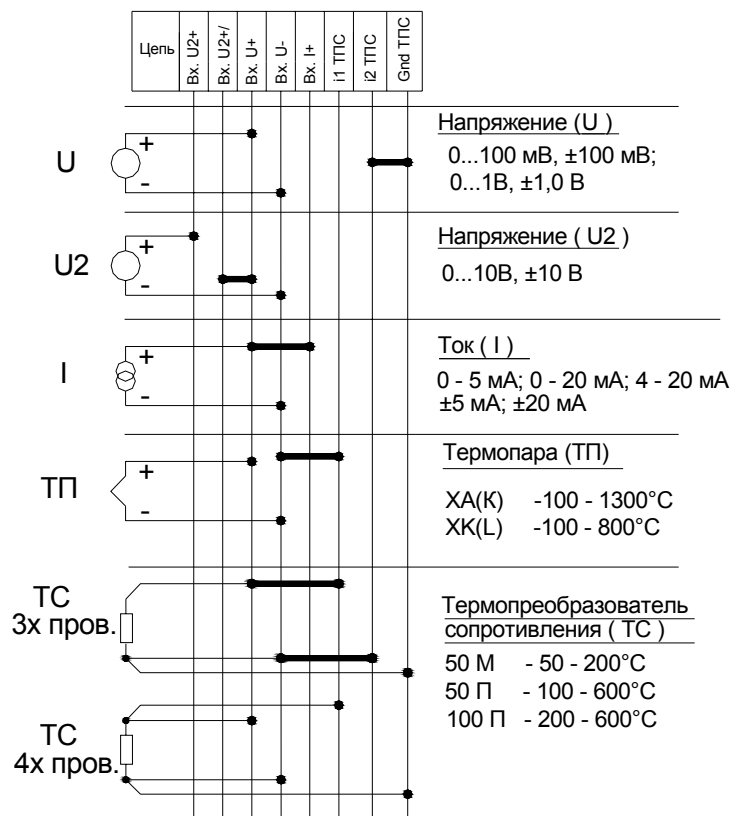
Цепь | Вх. U2+ | Вх. U2+/ | Вх. U+ | Вх. U- | Вх. I+ | i1 ТПС | i2 ТПС | Gnd ТПС

U
+
-
Напряжение (U )
0...100 мВ, ±100 мВ;
0...1В, ±1,0 В

U2
+
-
Напряжение ( U2 )
0...10В, ±10 В

I
+
-
Ток ( I )
0 - 5 мА; 0 - 20 мА; 4 - 20 мА
±5 мА; ±20 мА

ТП
+
-
Термопара (ТП)
ХА(К) -100 - 1300°С
ХК(L) -100 - 800°С

ТС
3х пров.

Термопреобразователь сопротивления ( ТС )
50 М - 50 - 200°С
50 П - 100 - 600°С
100 П - 200 - 600°С

ТС
4х пров.